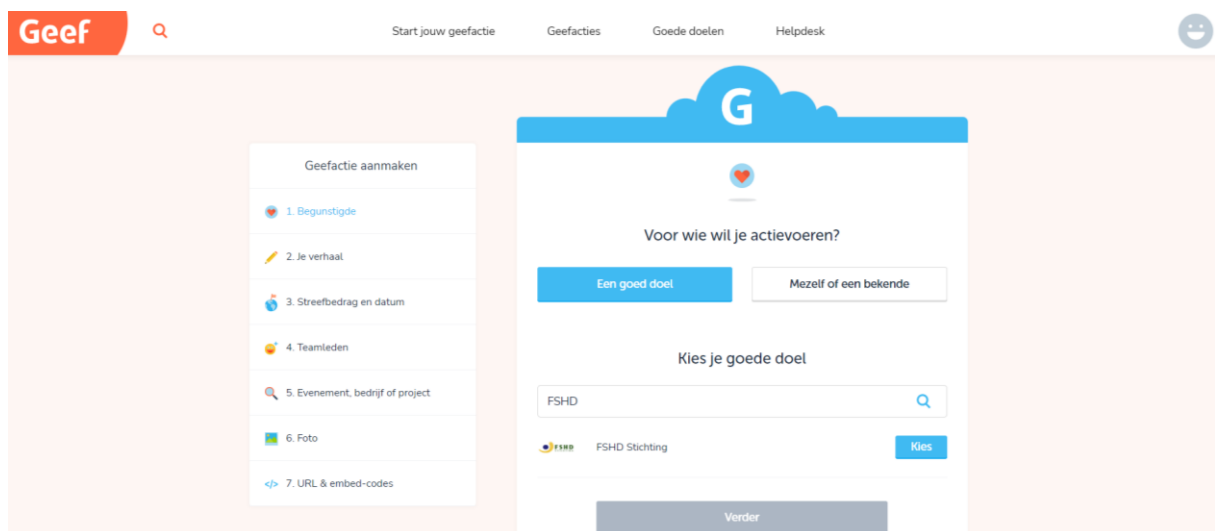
Geef

Start jouw geefactie
Geefacties
Goede doelen
Helpdesk

G

Geefactie aanmaken

1. Begunstigde
2. Je verhaal
3. Streefbedrag en datum
4. Teamleden
5. Evenement, bedrijf of project
6. Foto
7. URL & embed-codes

Voor wie wil je actievoeren?

Een goed doel
Mezelf of een bekende

Kies je goede doel

FSHD

FSHD
FSHD Stichting
Kies

Verder